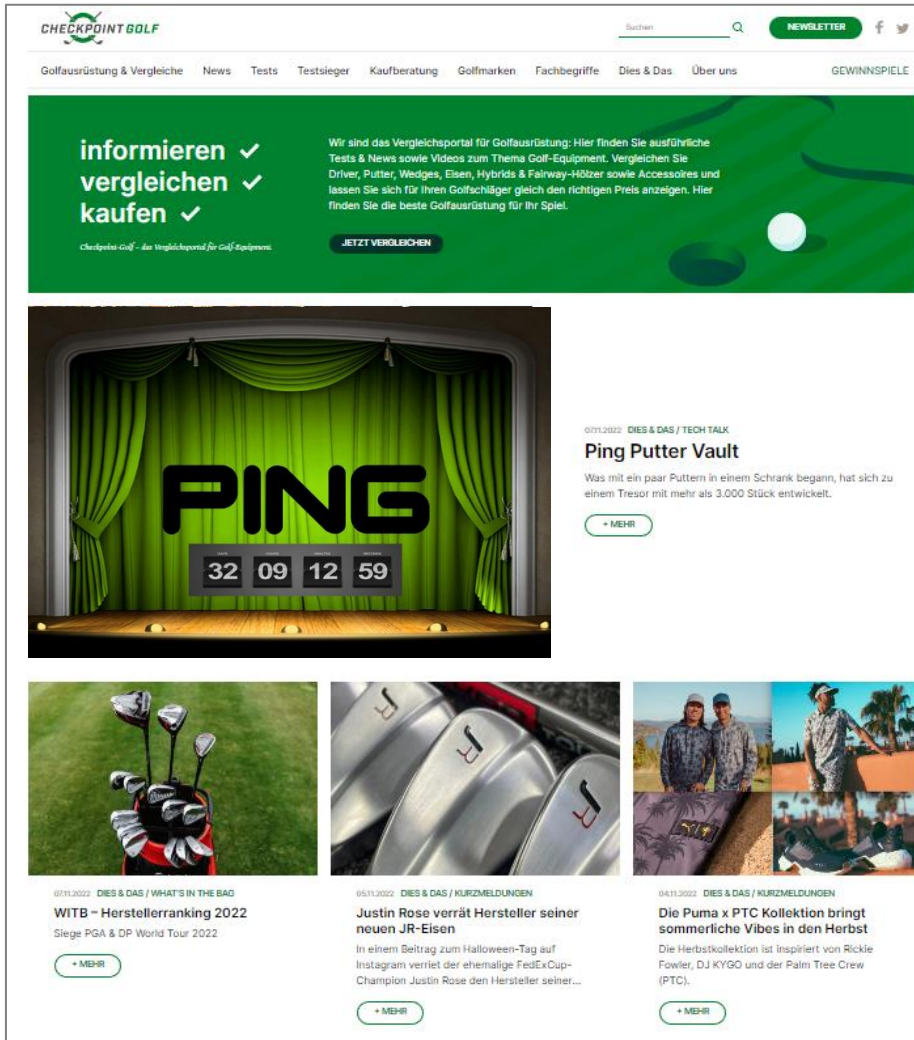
CHECKPOINT GOLF

Suchen

NEWSLETTER

Golfausrüstung & Vergleiche News Tests Testsieger Kaufberatung Golfmarken Fachbegriffe Dies & Das Über uns GEWINNSPIELE

informieren ✓
vergleichen ✓
kaufen ✓

Checkpoint-Golf – das Vergleichsportal für Golf-Equipment.

Wir sind das Vergleichsportal für Golfausrüstung: Hier finden Sie ausführliche Tests & News sowie Videos zum Thema Golf-Equipment. Vergleichen Sie Driver, Putter, Wedges, Eisen, Hybrids & Fairway-Hölzer sowie Accessoires und lassen Sie sich für Ihren Golfschläger gleich den richtigen Preis anzeigen. Hier finden Sie die beste Golfausrüstung für Ihr Spiel.

JETZT VERGLEICHEN

PING

32 09 12 59

07.11.2022 DIES & DAS / TECH TALK

Ping Putter Vault

Was mit ein paar Puttern in einem Schrank begann, hat sich zu einem Tresor mit mehr als 3.000 Stück entwickelt.

+ MEHR

07.11.2022 DIES & DAS / WHAT'S IN THE BAG

WITB – Herstellerranking 2022

Siege PGA & DP World Tour 2022

+ MEHR

05.11.2022 DIES & DAS / KURZMELDUNGEN

Justin Rose verrät Hersteller seiner neuen JR-Eisen

In einem Beitrag zum Halloween-Tag auf Instagram verriet der ehemalige FedExCup-Champion Justin Rose den Hersteller seiner...

+ MEHR

04.11.2022 DIES & DAS / KURZMELDUNGEN

Die Puma x PTC Kollektion bringt sommerliche Vibes in den Herbst

Die Herbstkollektion ist inspiriert von Rickie Fowler, DJ KYGO und der Palm Tree Crew (PTC).

+ MEHR